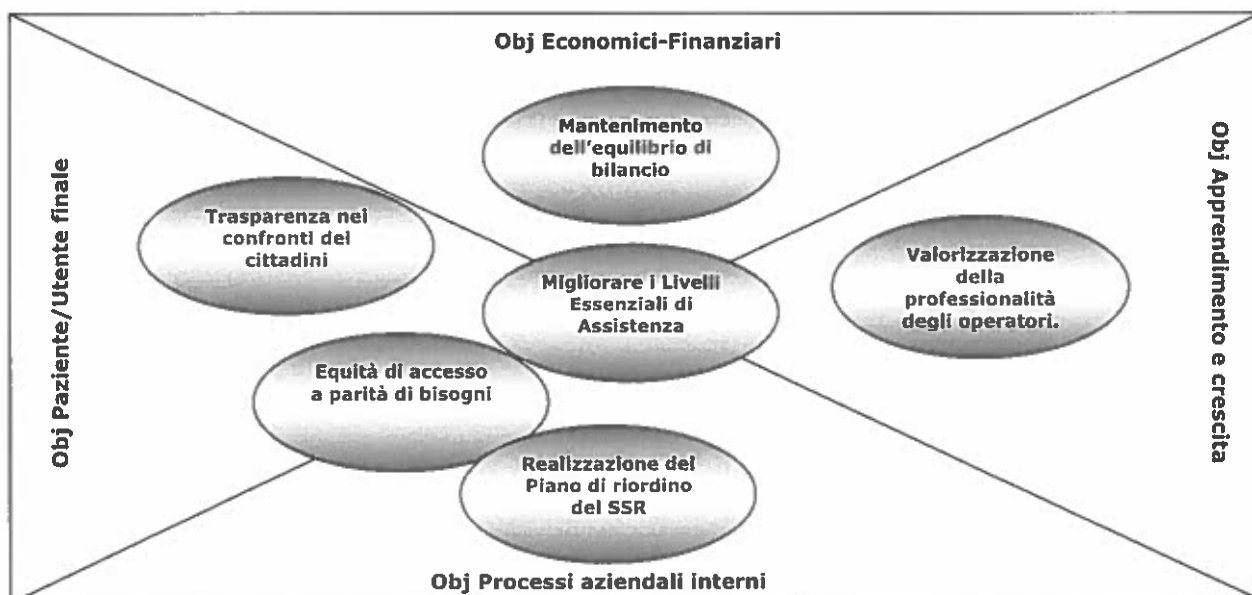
Obj Economici-Finanziari

Obj Paziente/Utente finale

Obj Apprendimento e crescita

Mantenimento dell'equilibrio di bilancio

Trasparenza nei confronti dei cittadini

Migliorare i Livelli Essenziali di Assistenza

Valorizzazione della professionalità degli operatori.

Equità di accesso a parità di bisogni

Realizzazione del Piano di riordino del SSR

Obj Processi aziendali interni